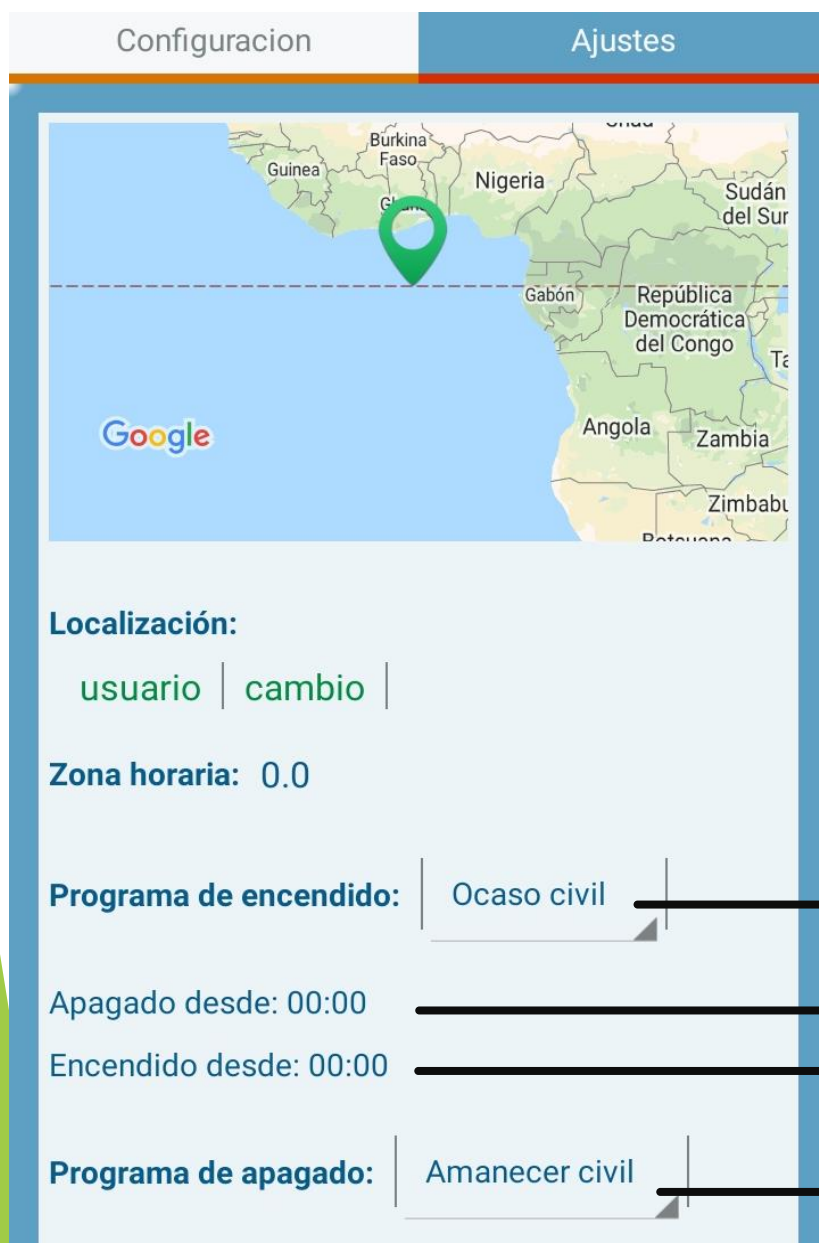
Configuracion

Ajustes

Burkina Faso
Guinea
Nigeria
Sudán del Sur
Gabón
República Democrática del Congo
Ta
Angola
Zambia
Zimbabu
Google

Localización:

usuario | cambio |

Zona horaria: 0.0

Programa de encendido: Ocaso civil

Apagado desde: 00:00

Encendido desde: 00:00

Programa de apagado: Amanecer civil